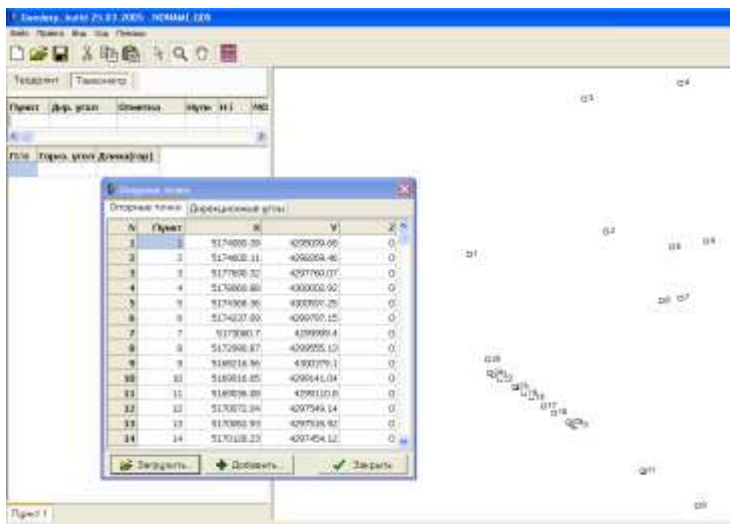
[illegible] 25.03.2005 NORMAL.GEN

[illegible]

Теодолит | Тахеометр

| Пункт | Дир. угол | Отметка | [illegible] | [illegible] |
|---|---|---|---|---|

| П/Ч | Гориз. угол | Длина[гор] |
|---|---|---|

Опорные точки

Опорные точки | Дирекционные углы

| N | Пункт | X | Y | Z |
|---|---|---|---|---|
| 1 | 1 | 5174888.39 | 4298029.66 | 0 |
| 2 | 2 | 5174608.11 | 4298009.46 | 0 |
| 3 | 3 | 5177698.32 | 4297760.07 | 0 |
| 4 | 4 | 5176868.88 | 4300002.92 | 0 |
| 5 | 5 | 5174368.36 | 4300597.25 | 0 |
| 6 | 6 | 5174237.89 | 4299797.15 | 0 |
| 7 | 7 | 5173080.7 | 4299999.4 | 0 |
| 8 | 8 | 5172998.87 | 4299555.13 | 0 |
| 9 | 9 | 5169216.96 | 4300379.1 | 0 |
| 10 | 10 | 5169316.85 | 4299141.04 | 0 |
| 11 | 11 | 5169836.88 | 4299110.8 | 0 |
| 12 | 12 | 5170072.04 | 4297549.14 | 0 |
| 13 | 13 | 5170082.93 | 4297516.92 | 0 |
| 14 | 14 | 5170128.23 | 4297454.12 | 0 |

Загрузить... | Добавить... | Закрыть

Пункт 1